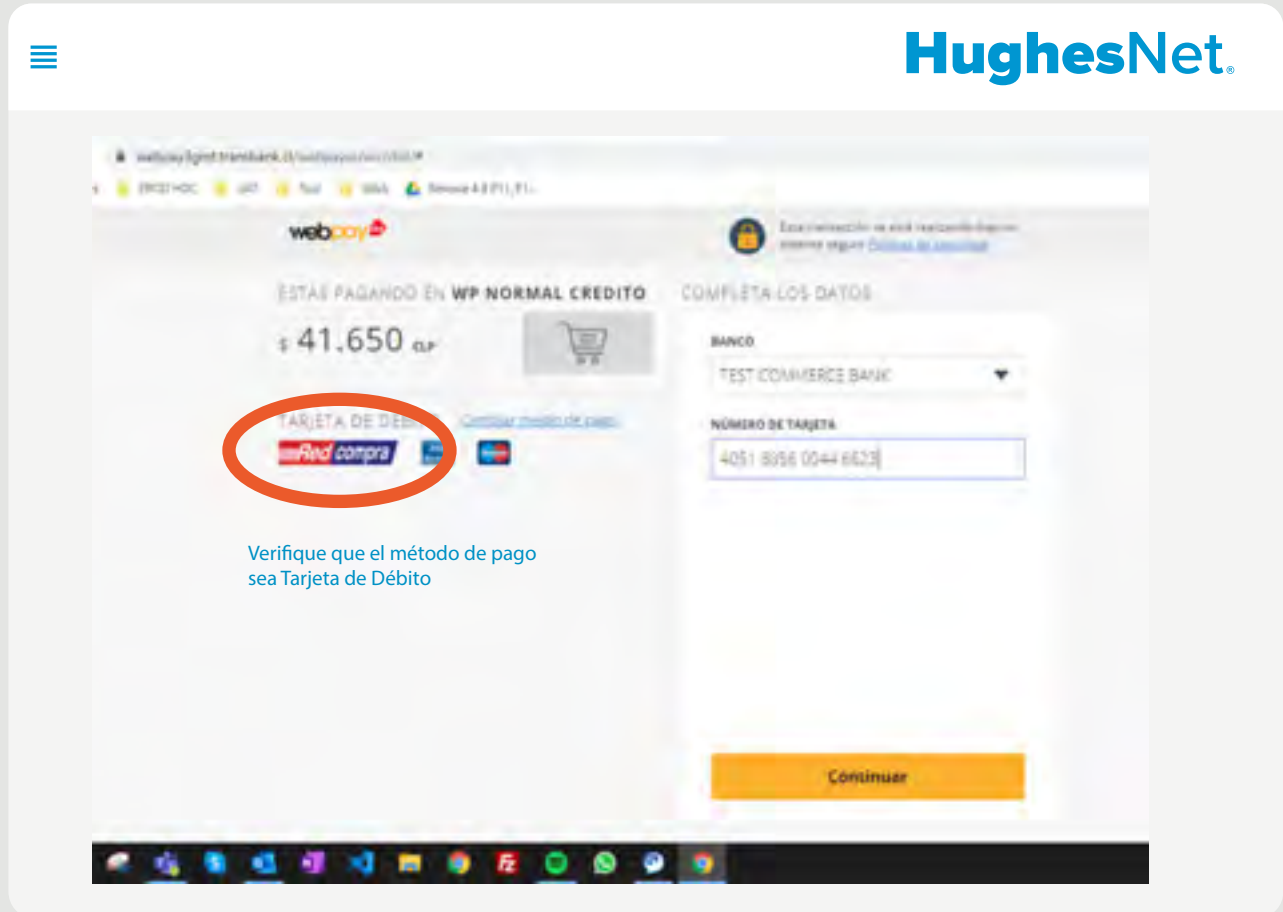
HughesNet

webpay3gint.transbank.cl/webpayserver/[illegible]

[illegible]

webpay

Esta transacción se está realizando dop en entorno seguro Políticas de seguridad

ESTÁS PAGANDO EN WP NORMAL CREDITO

$ 41.650 CLP

TARJETA DE DÉBITO Cambiar medio de pago

Red compra

COMPLETA LOS DATOS

BANCO

TEST COMMERCE BANK

NÚMERO DE TARJETA

4051 8856 0044 6623

Continuar

Verifique que el método de pago sea Tarjeta de Débito